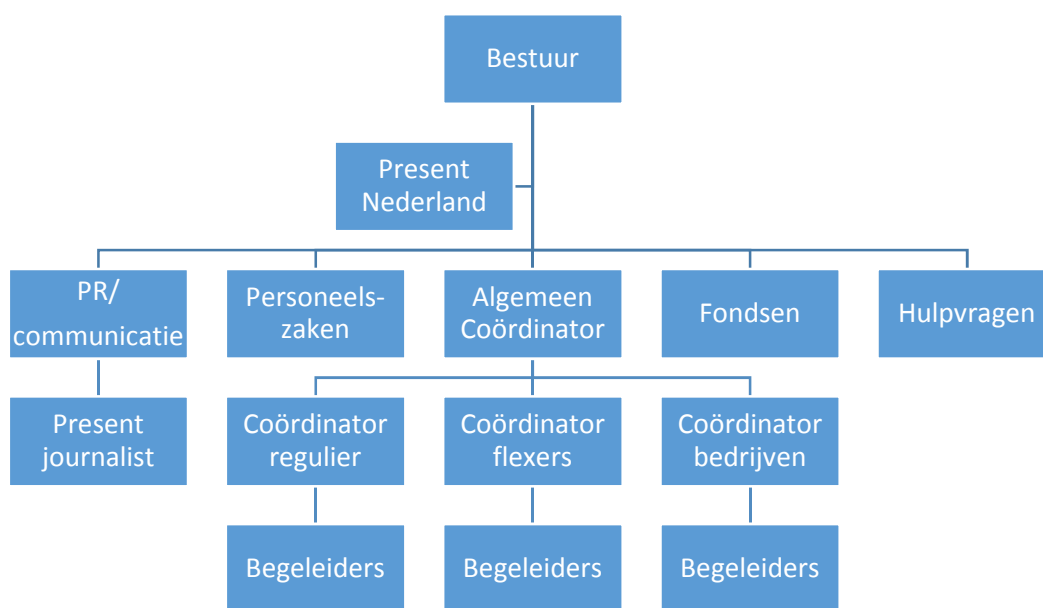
Bestuur

Present Nederland

PR/ communicatie

Personeelszaken

Algemeen Coördinator

Fondsen

Hulpvragen

Present journalist

Coördinator regulier

Coördinator flexers

Coördinator bedrijven

Begeleiders

Begeleiders

Begeleiders